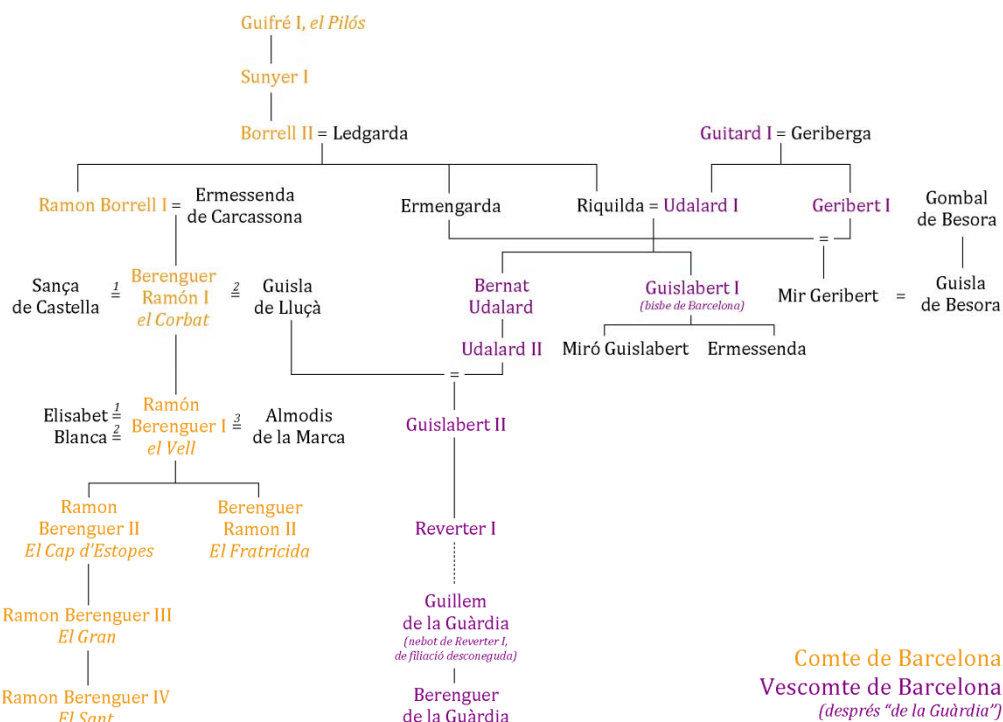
Guifré I, *el Pilós*

Sunyer I

Borrell II = Ledgarda

Guitard I = Geriberga

Ramon Borrell I = Ermessenda de Carcassona

Ermengarda

Riquilda = Udalard I

Geribert I

Gombal de Besora

=

Sança de Castella $\stackrel{1}{=}$ Berenguer Ramón I *el Corbat* $\stackrel{2}{=}$ Guisla de Lluçà

Bernat Udalard

Guislabert I (bisbe de Barcelona)

Mir Geribert = Guisla de Besora

Udalard II

Miró Guislabert

Ermessenda

=

Elisabet $\stackrel{1}{=}$ Blanca $\stackrel{2}{=}$ Ramón Berenguer I *el Vell* $\stackrel{3}{=}$ Almodis de la Marca

Guislabert II

Ramon Berenguer II *El Cap d'Estopes*

Berenguer Ramon II *El Fratricida*

Reverter I

Ramon Berenguer III *El Gran*

Guillem de la Guàrdia (nebot de Reverter I, de filiació desconeguda)

Ramon Berenguer IV *El Sant*

Berenguer de la Guàrdia

Comte de Barcelona

Vescomte de Barcelona

(després "de la Guàrdia")